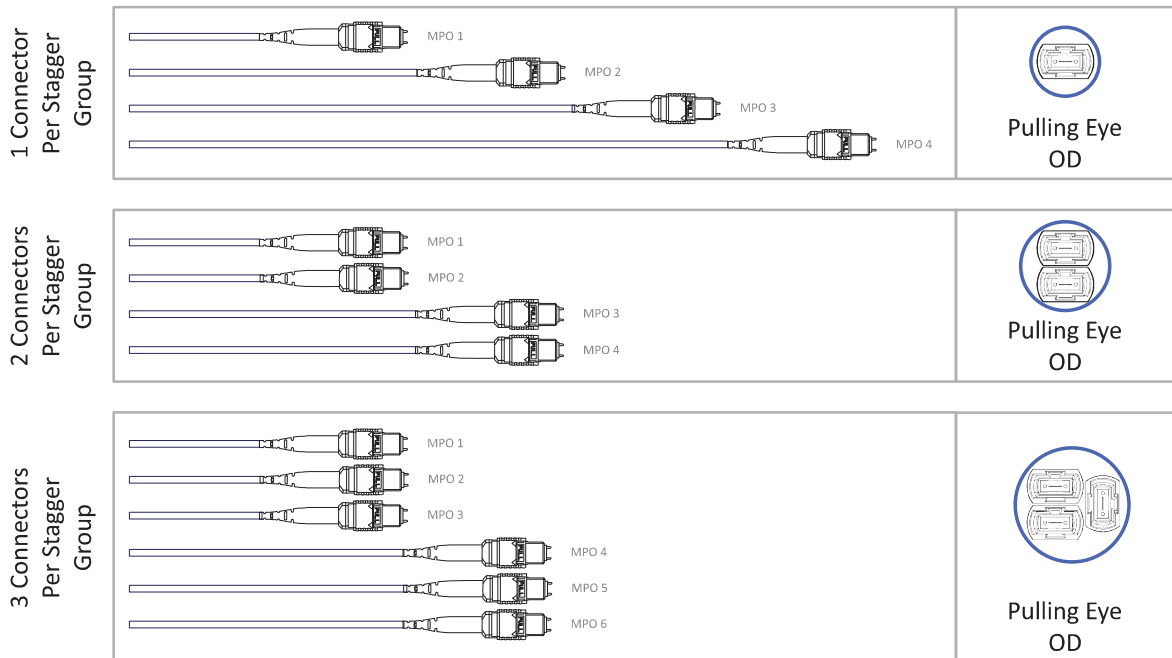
1 Connector Per Stagger Group

MPO 1
MPO 2
MPO 3
MPO 4

Pulling Eye OD

2 Connectors Per Stagger Group

MPO 1
MPO 2
MPO 3
MPO 4

Pulling Eye OD

3 Connectors Per Stagger Group

MPO 1
MPO 2
MPO 3
MPO 4
MPO 5
MPO 6

Pulling Eye OD